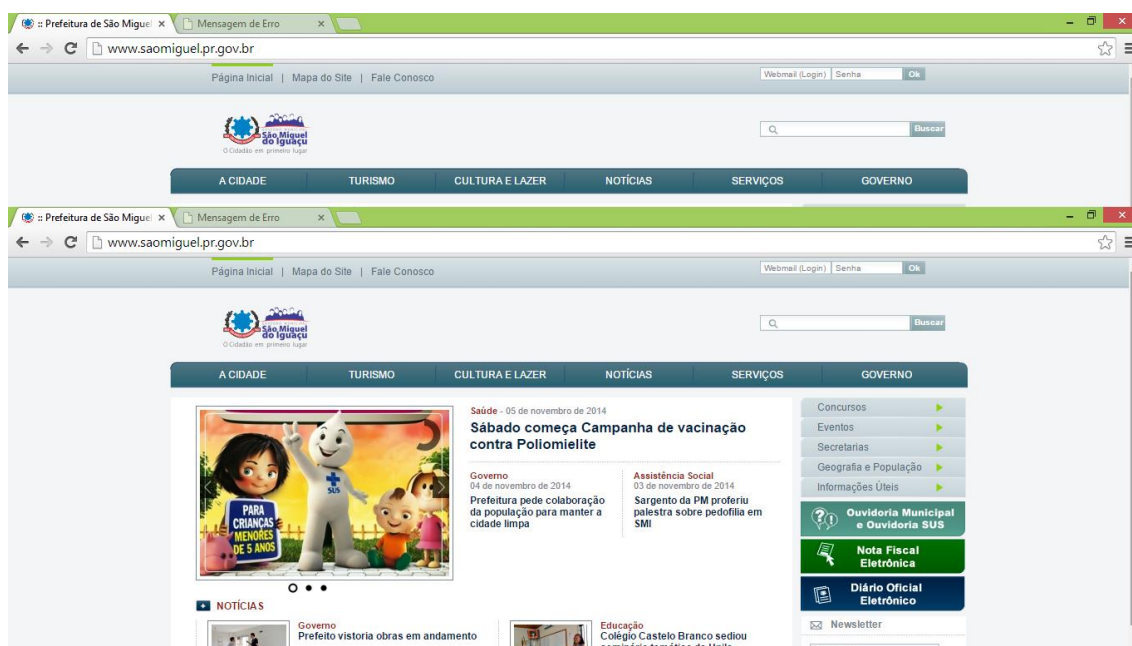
:: Prefeitura de São Miguel × Mensagem de Erro ×

www.saomiguel.pr.gov.br

Página Inicial | Mapa do Site | Fale Conosco

Webmail (Login) Senha Ok

São Miguel do Iguaçu
O Cidadão em primeiro lugar

Buscar

A CIDADE TURISMO CULTURA E LAZER NOTÍCIAS SERVIÇOS GOVERNO

:: Prefeitura de São Miguel × Mensagem de Erro ×

www.saomiguel.pr.gov.br

Página Inicial | Mapa do Site | Fale Conosco

Webmail (Login) Senha Ok

São Miguel do Iguaçu
O Cidadão em primeiro lugar

Buscar

A CIDADE TURISMO CULTURA E LAZER NOTÍCIAS SERVIÇOS GOVERNO

PARA CRIANÇAS MENORES DE 5 ANOS

SUS

Saúde - 05 de novembro de 2014
Sábado começa Campanha de vacinação contra Poliomielite

Governo
04 de novembro de 2014
Prefeitura pede colaboração da população para manter a cidade limpa

Assistência Social
03 de novembro de 2014
Sargento da PM proferiu palestra sobre pedofilia em SMI

Concursos
Eventos
Secretarias
Geografia e População
Informações Úteis

Ouvidoria Municipal e Ouvidoria SUS

Nota Fiscal Eletrônica

Diário Oficial Eletrônico

Newsletter

NOTÍCIAS

Governo
Prefeito vistoria obras em andamento

Educação
Colégio Castelo Branco sediou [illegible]